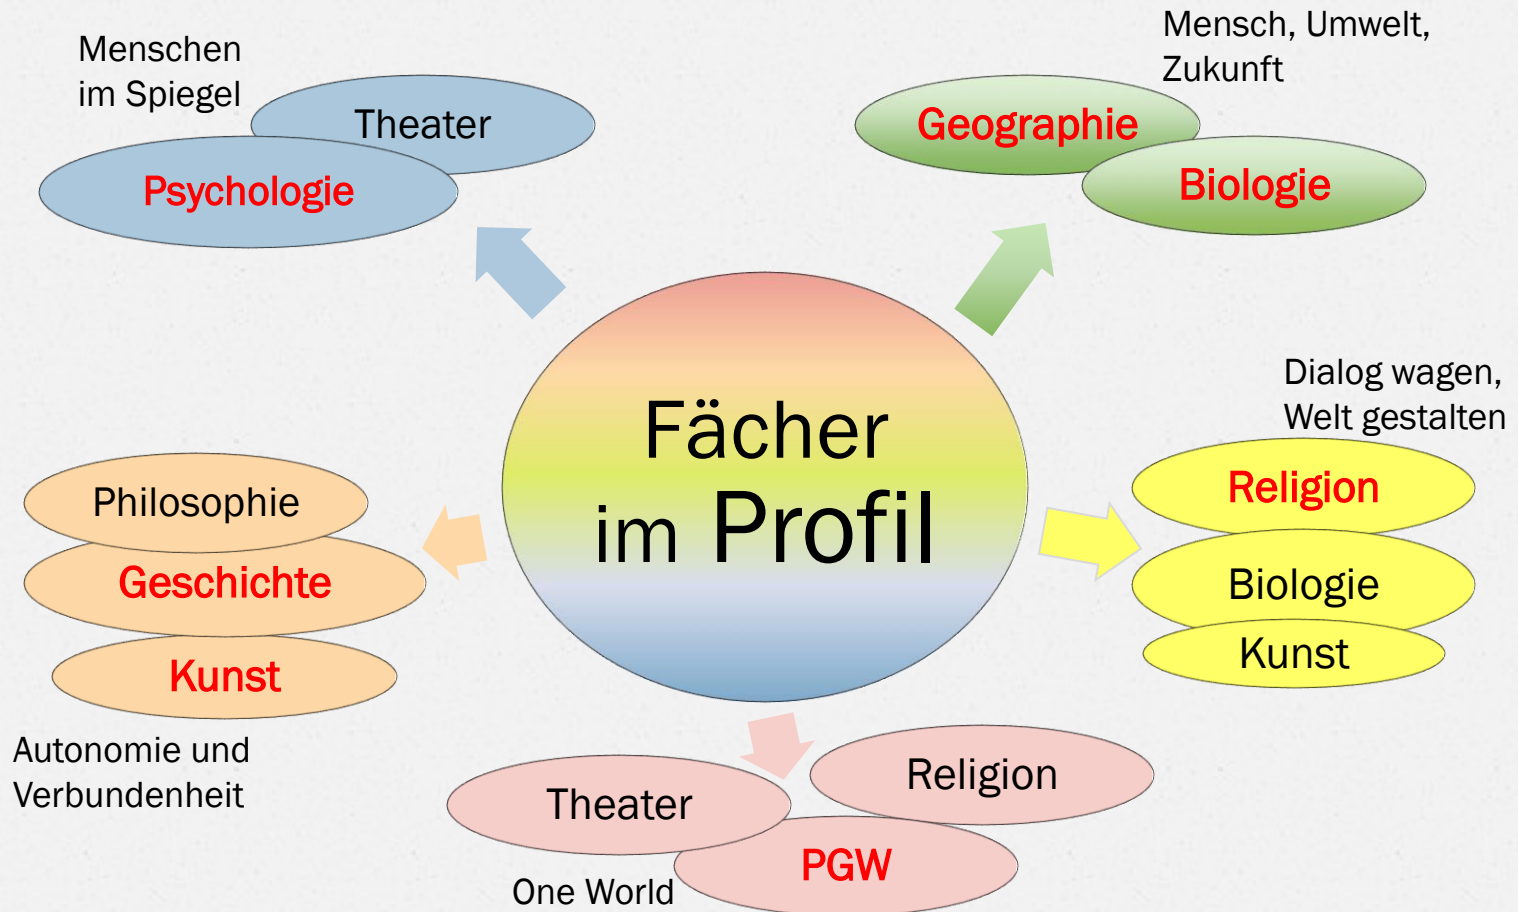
Menschen im Spiegel

Theater

Psychologie

Mensch, Umwelt, Zukunft

Geographie

Biologie

Fächer im Profil

Dialog wagen, Welt gestalten

Religion

Biologie

Kunst

Philosophie

Geschichte

Kunst

Autonomie und Verbundenheit

Theater

Religion

PGW

One World